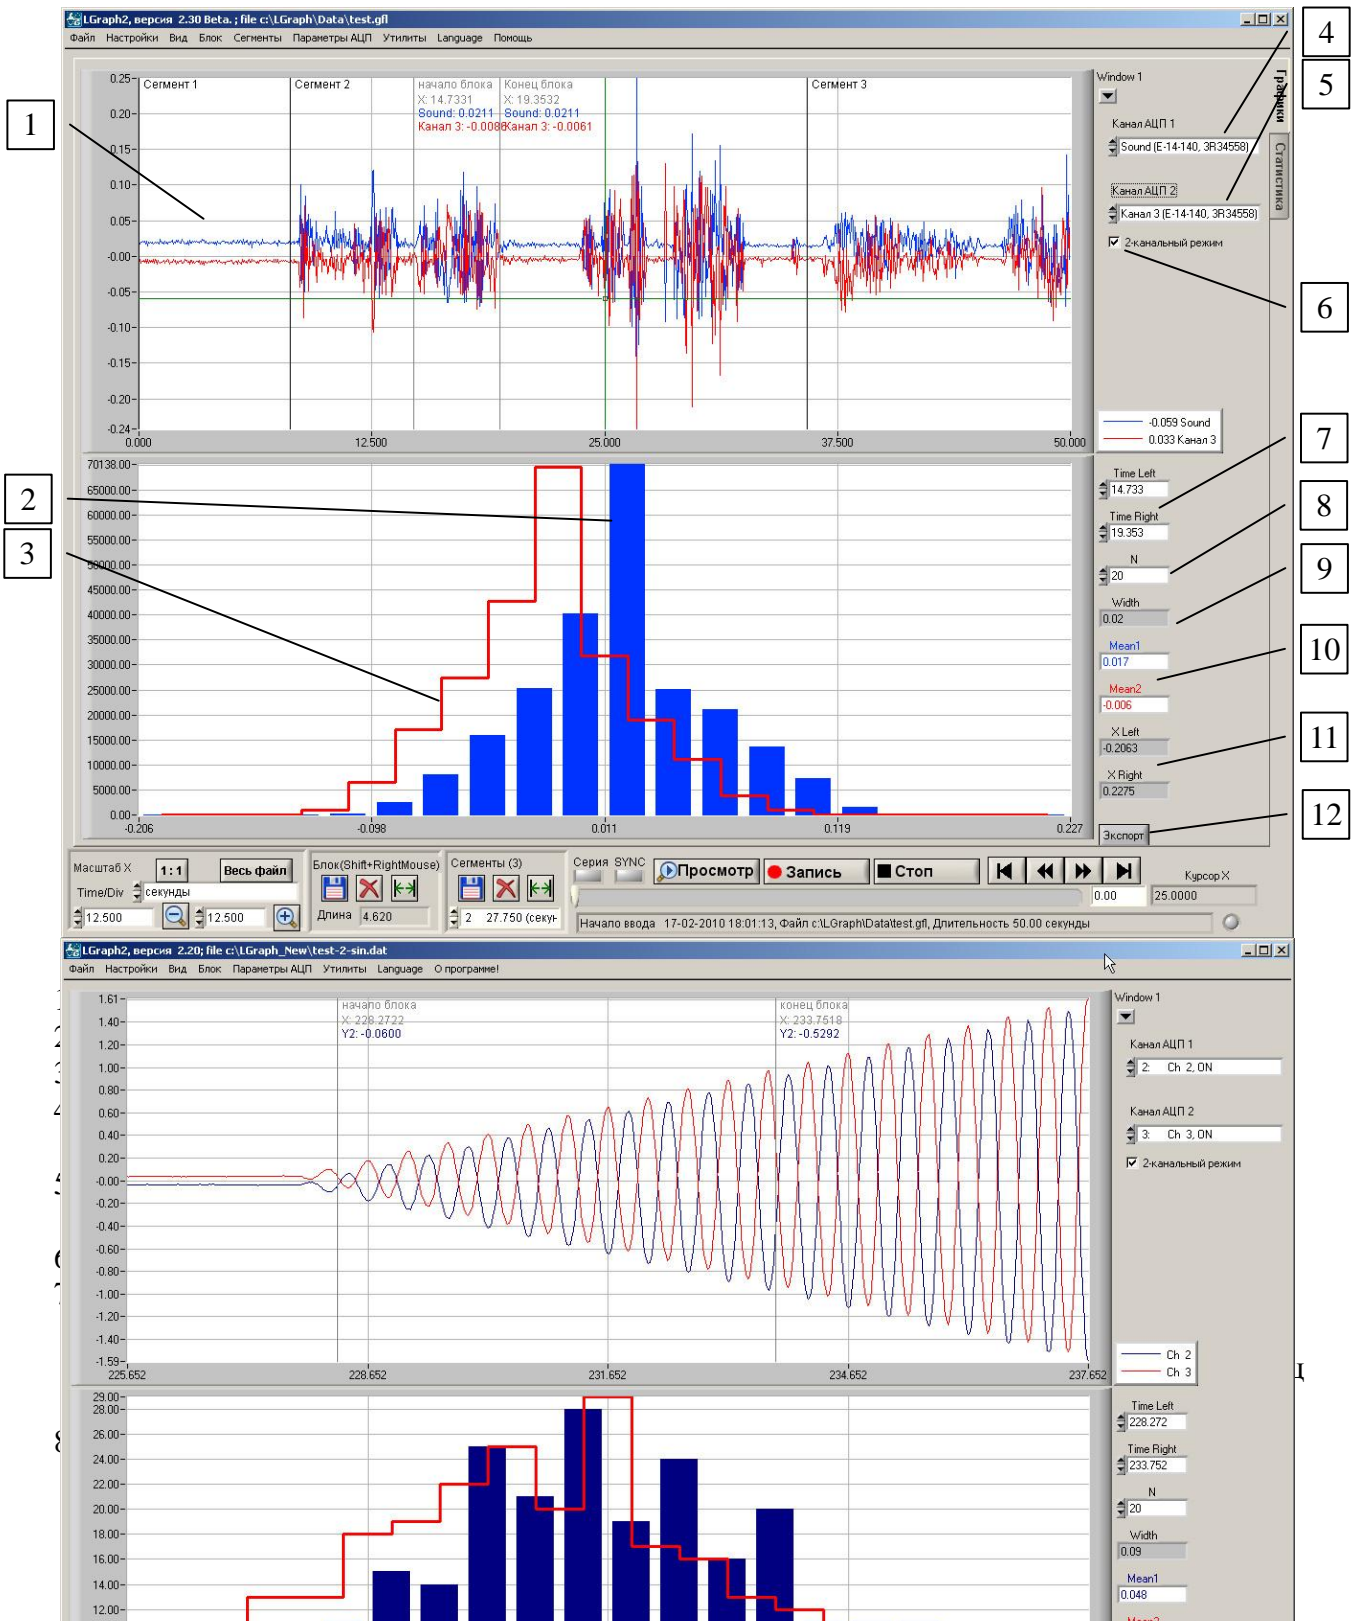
LGraph2, версия 2.30 Beta. ; file c:\LGraph\Data\test.gfl
Файл Настройки Вид Блок Сегменты Параметры АЦП Утилиты Language Помощь

1
2
3
4
5
6
7
8
9
10
11
12

Сегмент 1 Сегмент 2 начало блока X: 14.7331 Sound: 0.0211 Канал 3: -0.0088 Конец блока X: 19.3532 Sound: 0.0211 Канал 3: -0.0061 Сегмент 3

0.25 0.20 0.15 0.10 0.05 -0.00 -0.05 -0.10 -0.15 -0.20 -0.24
0.000 12.500 25.000 37.500 50.000

Window 1
Графики
Статистика
Канал АЦП 1
Sound (E-14-140, 3R34558)
Канал АЦП 2
Канал 3 (E-14-140, 3R34558)
2-канальный режим
-0.059 Sound
0.033 Канал 3

70138.00 65000.00 60000.00 55000.00 50000.00 45000.00 40000.00 35000.00 30000.00 25000.00 20000.00 15000.00 10000.00 5000.00 0.00
-0.206 -0.098 0.011 0.119 0.227

Time Left 14.733
Time Right 19.353
N 20
Width 0.02
Mean1 0.017
Mean2 -0.006
X Left -0.2063
X Right 0.2275
Экспорт

Масштаб X 1:1 Весь файл
Time/Div секунды
12.500 12.500
Блок(Shift+RightMouse)
Длина 4.620
Сегменты (3)
2 27.750 (секун
Серия SYNC
Просмотр Запись Стоп
0.00
Курсор X
25.0000
Начало ввода 17-02-2010 18:01:13, Файл c:\LGraph\Data\test.gfl, Длительность 50.00 секунды

LGraph2, версия 2.20; file c:\LGraph_New\test-2-sin.dat
Файл Настройки Вид Блок Сегменты Параметры АЦП Утилиты Language О программе!

начало блока X: 228.2722 Y2: -0.0600
конец блока X: 233.7518 Y2: -0.5292

1.61 1.40 1.20 1.00 0.80 0.60 0.40 0.20 -0.00 -0.20 -0.40 -0.60 -0.80 -1.00 -1.20 -1.40 -1.59
225.652 228.652 231.652 234.652 237.652

Window 1
Канал АЦП 1
2: Ch 2, ON
Канал АЦП 2
3: Ch 3, ON
2-канальный режим
Ch 2
Ch 3

29.00 28.00 26.00 24.00 22.00 20.00 18.00 16.00 14.00 12.00

Time Left 228.272
Time Right 233.752
N 20
Width 0.09
Mean1 0.048
Mean2